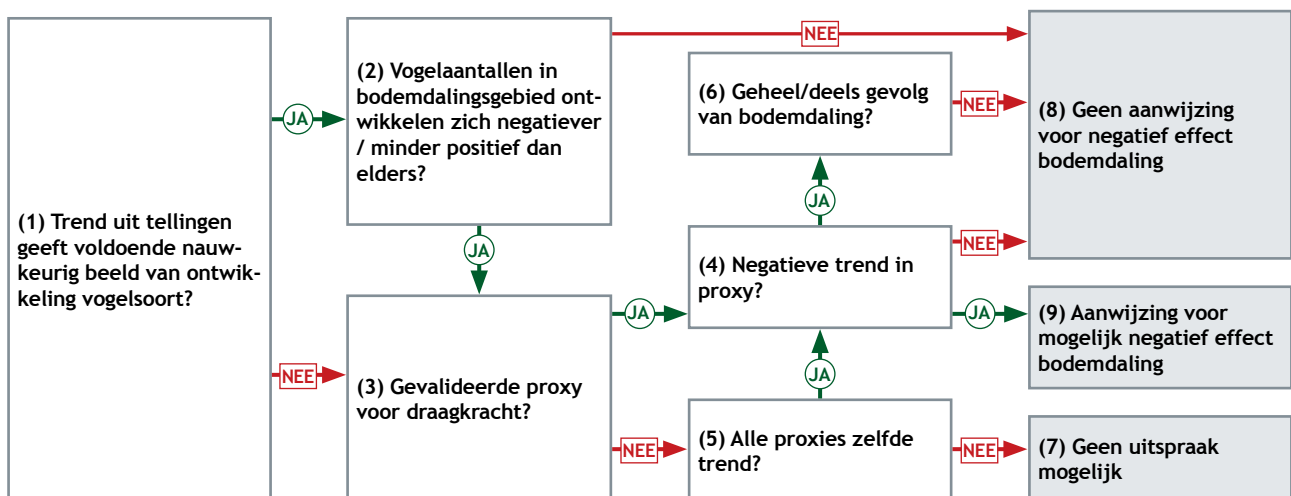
(1) Trend uit tellingen geeft voldoende nauwkeurig beeld van ontwikkeling vogelsoort?

JA

(2) Vogelaantallen in bodemdalingsgebied ontwikkelen zich negatiever / minder positief dan elders?

NEE

(6) Geheel/deels gevolg van bodemdaling?

NEE

(8) Geen aanwijzing voor negatief effect bodemdaling

JA

JA

NEE

(4) Negatieve trend in proxy?

NEE

JA

(9) Aanwijzing voor mogelijk negatief effect bodemdaling

JA

(3) Gevalideerde proxy voor draagkracht?

JA

NEE

(5) Alle proxies zelfde trend?

NEE

(7) Geen uitspraak mogelijk